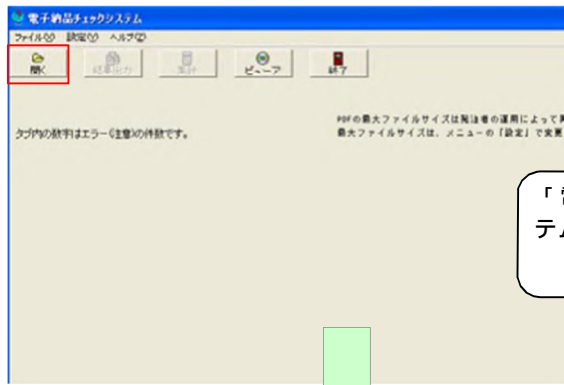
電子納品チェックシステム

ファイル(F) 設定(S) ヘルプ(H)

開く

結果出力

集計

ビューア

終了

タブ内の数字はエラー(注意)の件数です。

PDFの最大ファイルサイズは発注者の運用によって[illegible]
最大ファイルサイズは、メニューの「設定」で変更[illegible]

「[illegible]
テ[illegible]